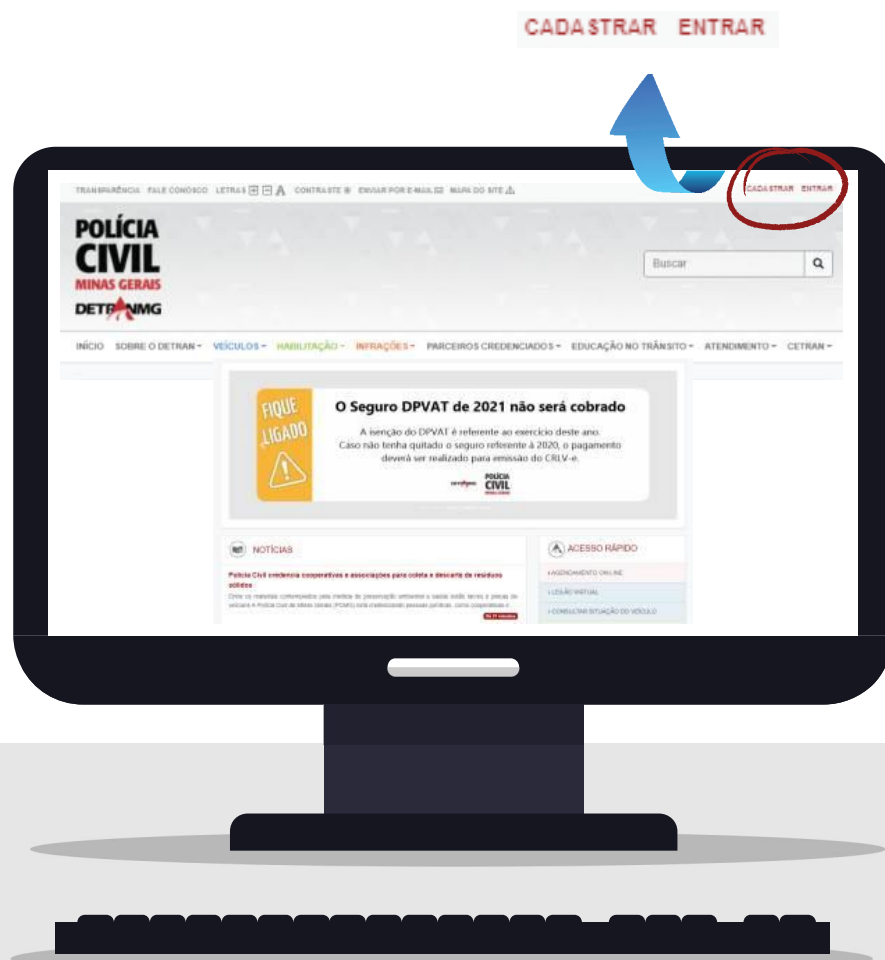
CADASTRAR ENTRAR

TRANSPARÊNCIA FALE CONOSCO LETRAS A CONTRASTE ENVIAR POR E-MAIL MAPA DO SITE

CADASTRAR ENTRAR

POLÍCIA CIVIL MINAS GERAIS

DETRAN MG

Buscar

INÍCIO SOBRE O DETRAN VEÍCULOS HABILITAÇÃO INFRAÇÕES PARCEIROS CREDENCIADOS EDUCAÇÃO NO TRÂNSITO ATENDIMENTO CETRAN

FIQUE LIGADO

O Seguro DPVAT de 2021 não será cobrado

A isenção do DPVAT é referente ao exercício deste ano. Caso não tenha quitado o seguro referente à 2020, o pagamento deverá ser realizado para emissão do CRLV-e.

POLÍCIA CIVIL

NOTÍCIAS

Polícia Civil credencia cooperativas e associações para coleta e descarte de resíduos sólidos

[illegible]

ACESSO RÁPIDO

AGENDAMENTO ONLINE

LEILÃO VIRTUAL

CONSULTAR SITUAÇÃO DO VEÍCULO